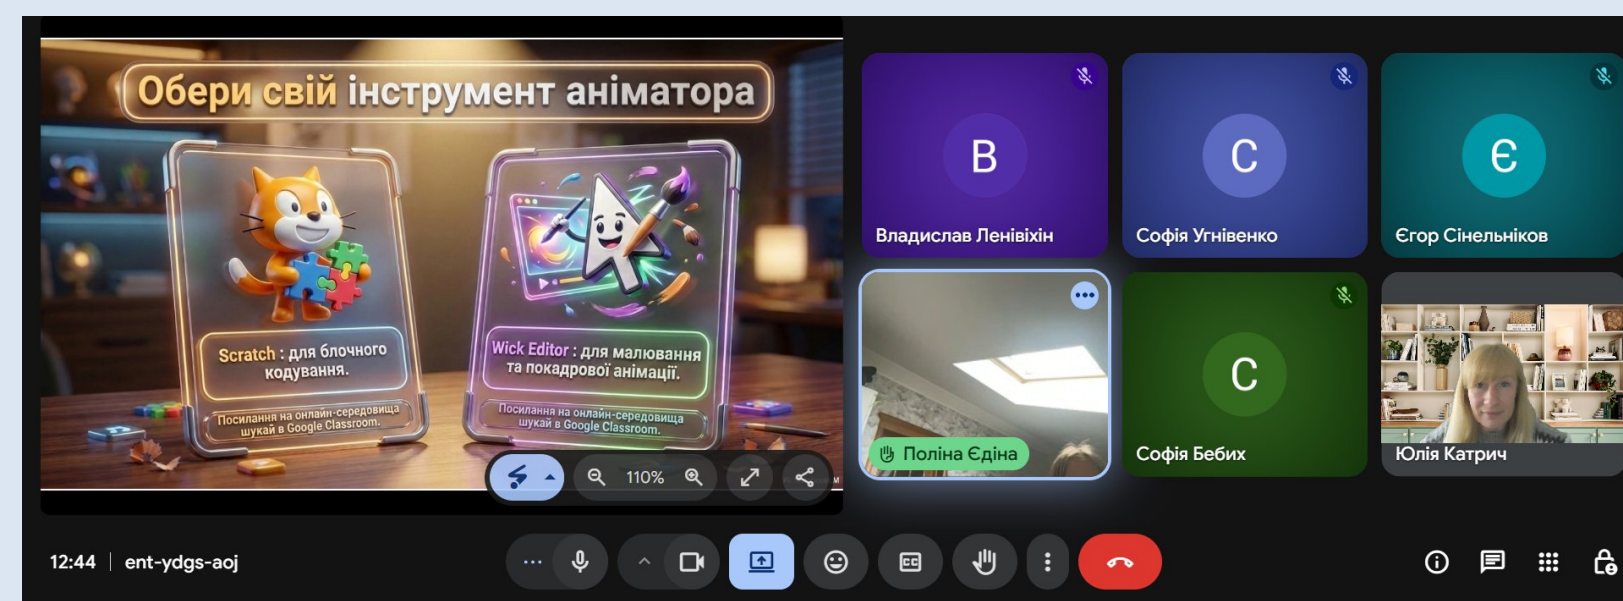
Обери свій інструмент аніматора

Scratch : для блочного кодування.

Посилання на онлайн-середовища шукай в Google Classroom.

Wick Editor : для малювання та покадрової анімації.

Посилання на онлайн-середовища шукай в Google Classroom.

110%

В
Владислав Ленівіхін

С
Софія Угнівенко

Є
Єгор Сінельніков

Поліна Єдіна

С
Софія Бебих

Юлія Катрич

12:44 | ent-ydgs-aoj